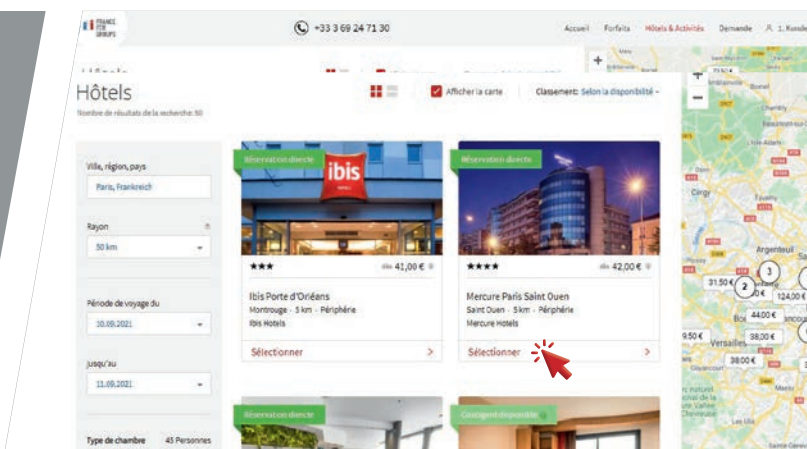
FRANCE FOR GROUPS

+33 3 69 24 71 30

Accueil Forfaits Hôtels & Activités Demande 1. Kunde

Hôtels

Nombre de résultats de la recherche: 50

Afficher la carte

Classement: Selon la disponibilité

Ville, région, pays

Paris, Frankreich

Rayon

50 km

Période de voyage du

10.09.2021

jusqu'au

11.09.2021

Type de chambre 45 Personnes

Réservation directe

ibis

★★★

41,00 €

Ibis Porte d'Orléans

Montrouge · 5 km · Périphérie

Ibis Hotels

Sélectionner

Réservation directe

★★★★

42,00 €

Mercure Paris Saint Ouen

Saint Ouen · 5 km · Périphérie

Mercure Hotels

Sélectionner

Réservation directe

Contingent disponible

Cergy

Argenteuil

Versailles

31,50 €

124,00 €

44,00 €

38,00 €

38,00 €

9,50 €

2

3